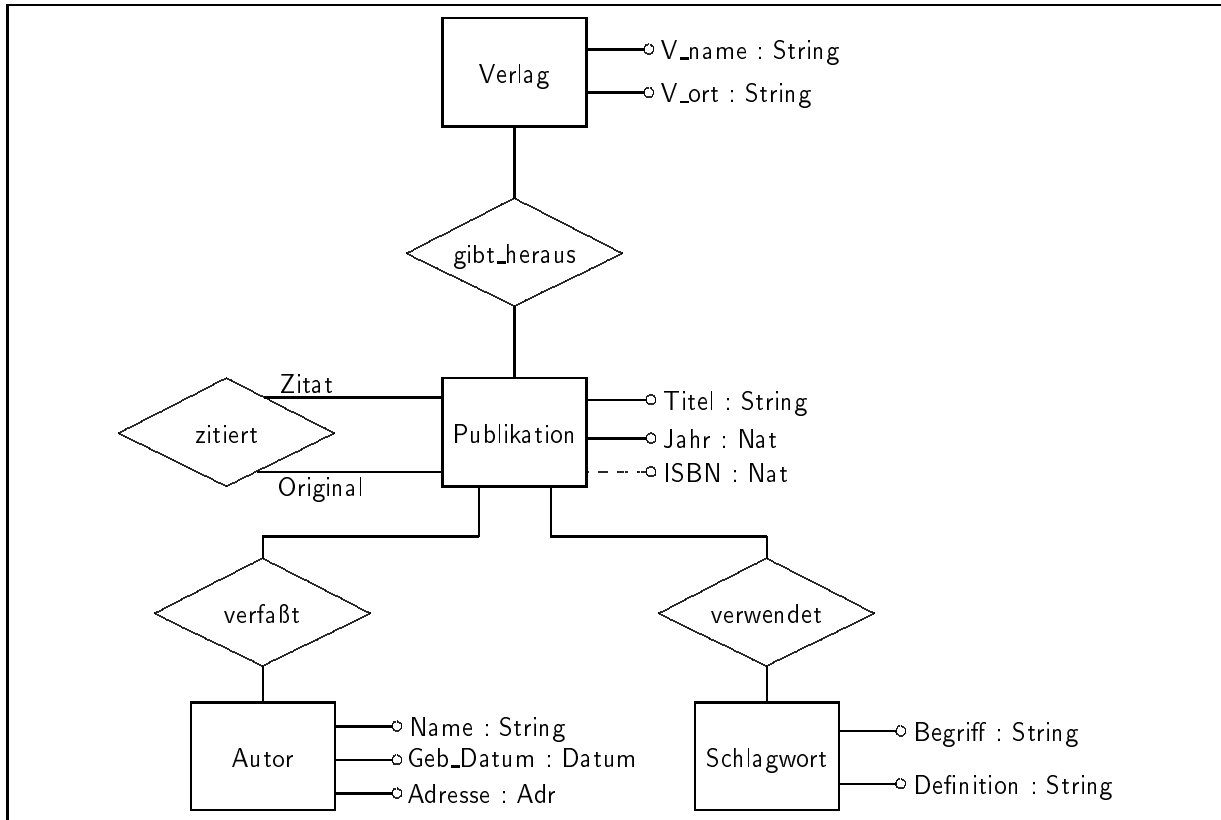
Verlag
V_name : String
V_ort : String
gibt_heraus
Zitat
zitiert
Original
Publikation
Titel : String
Jahr : Nat
ISBN : Nat
verfaßt
verwendet
Autor
Name : String
Geb_Datum : Datum
Adresse : Adr
Schlagwort
Begriff : String
Definition : String